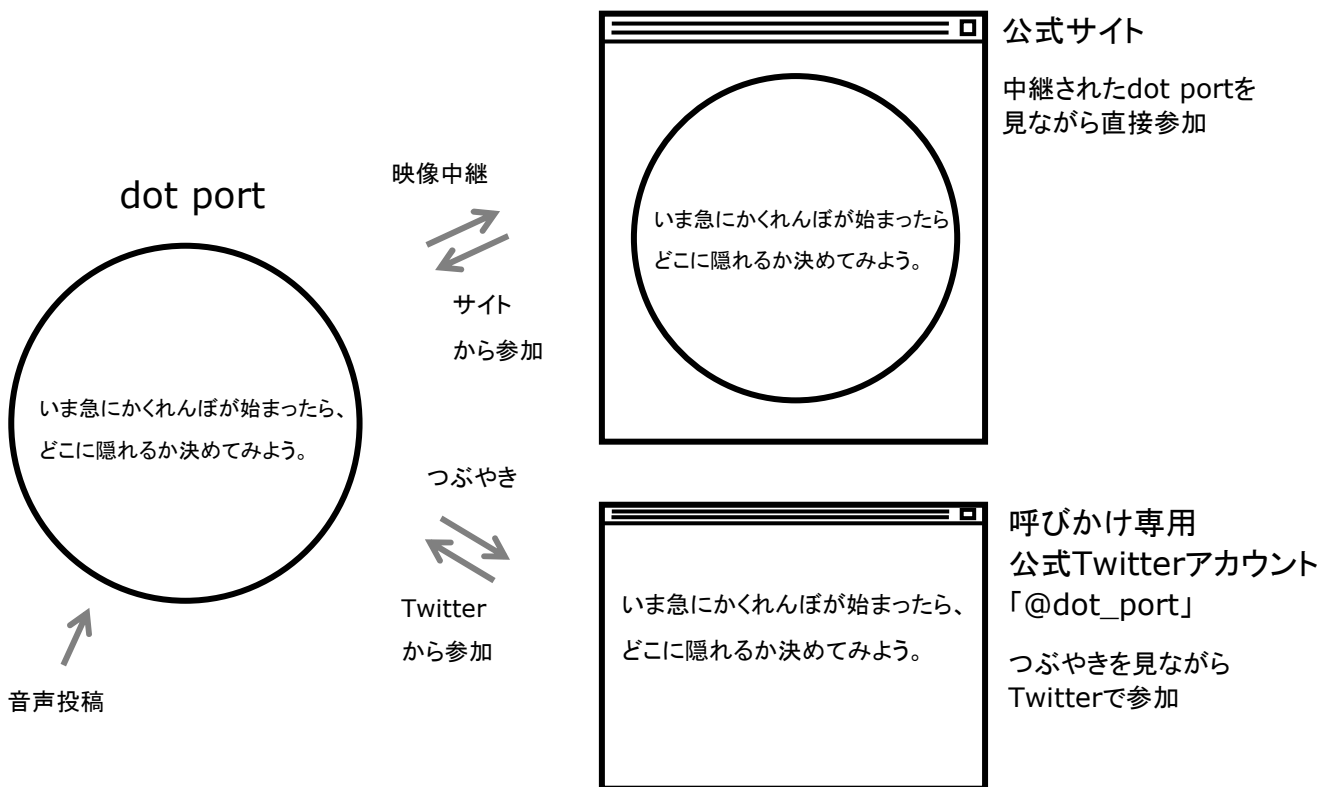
公式サイト

中継されたdot portを見ながら直接参加

映像中継

dot port

いま急にかくれんぼが始まったらどこに隠れるか決めてみよう。

サイトから参加

いま急にかくれんぼが始まったら、どこに隠れるか決めてみよう。

つぶやき

呼びかけ専用
公式Twitterアカウント
「@dot_port」

Twitterから参加

いま急にかくれんぼが始まったら、どこに隠れるか決めてみよう。

つぶやきを見ながらTwitterで参加

音声投稿